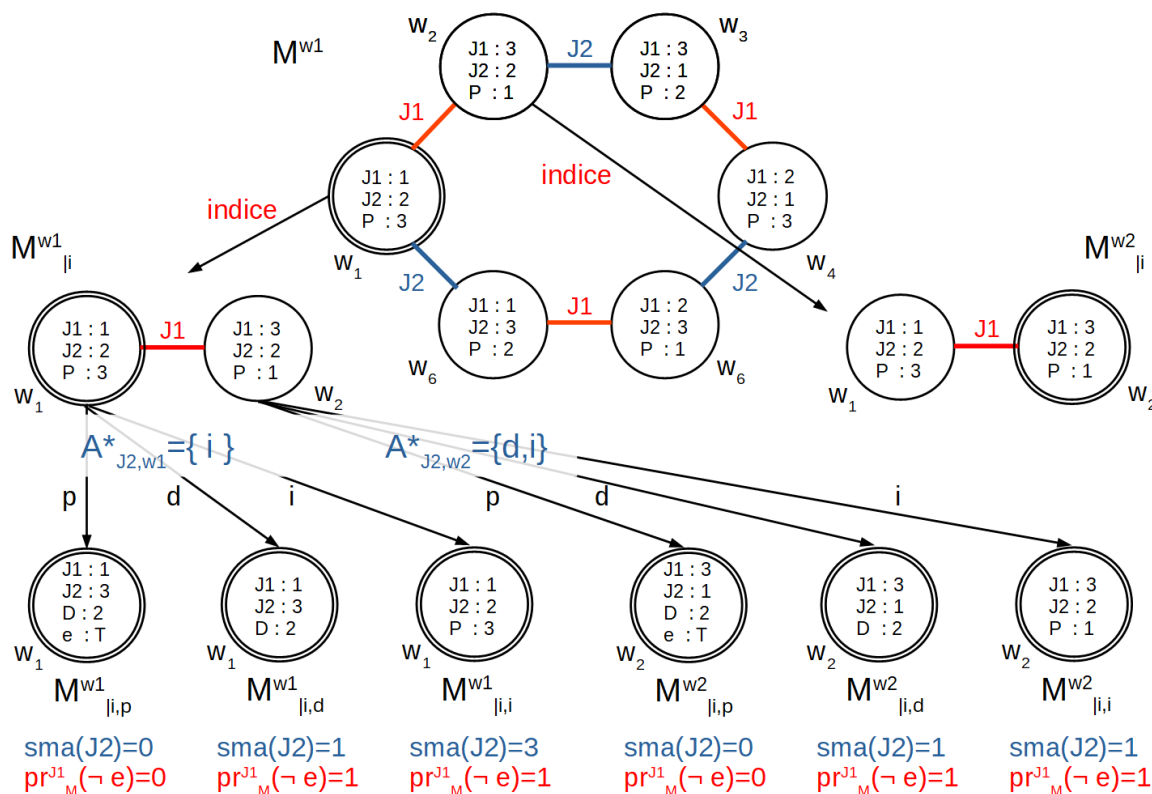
$M^{w1}$

$w_2$
J1 : 3
J2 : 2
P : 1

J2

J1 : 3
J2 : 1
P : 2
$w_3$

J1

J1

indice

indice

J1 : 1
J2 : 2
P : 3
$w_1$

J1 : 2
J2 : 1
P : 3
$w_4$

J2

J2

J1 : 1
J2 : 3
P : 2
$w_6$

J1

J1 : 2
J2 : 3
P : 1
$w_6$

$M^{w1}_{|i}$

J1 : 1
J2 : 2
P : 3
$w_1$

J1

J1 : 3
J2 : 2
P : 1
$w_2$

$M^{w2}_{|i}$

J1 : 1
J2 : 2
P : 3
$w_1$

J1

J1 : 3
J2 : 2
P : 1
$w_2$

$A^*_{J2,w1}=\{ i \}$

$A^*_{J2,w2}=\{d,i\}$

p d i p d i

J1 : 1
J2 : 3
D : 2
e : T
$w_1$
$M^{w1}_{|i,p}$

J1 : 1
J2 : 3
D : 2
$w_1$
$M^{w1}_{|i,d}$

J1 : 1
J2 : 2
P : 3
$w_1$
$M^{w1}_{|i,i}$

J1 : 3
J2 : 1
D : 2
e : T
$w_2$
$M^{w2}_{|i,p}$

J1 : 3
J2 : 1
D : 2
$w_2$
$M^{w2}_{|i,d}$

J1 : 3
J2 : 2
P : 1
$w_2$
$M^{w2}_{|i,i}$

sma(J2)=0
$pr^{J1}_{M}(\neg e)=0$

sma(J2)=1
$pr^{J1}_{M}(\neg e)=1$

sma(J2)=3
$pr^{J1}_{M}(\neg e)=1$

sma(J2)=0
$pr^{J1}_{M}(\neg e)=0$

sma(J2)=1
$pr^{J1}_{M}(\neg e)=1$

sma(J2)=1
$pr^{J1}_{M}(\neg e)=1$